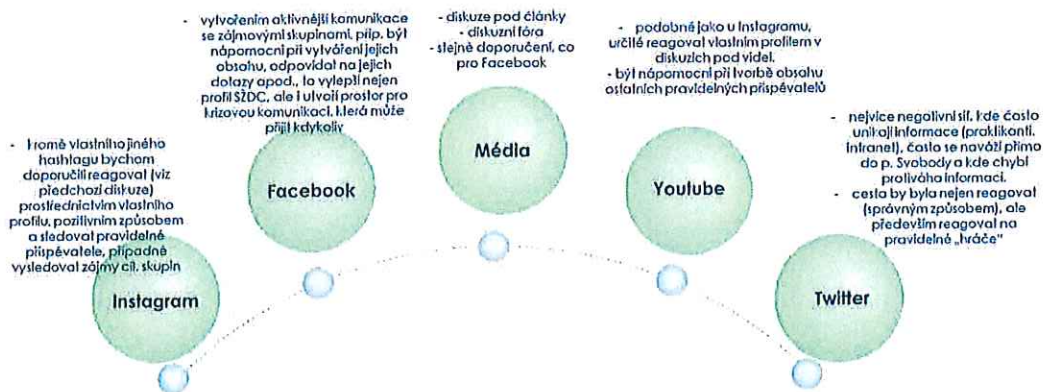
- kromě vlastního jiného hashtagu bychom doporučili reagovat (viz předchozí diskuze) prostřednictvím vlastního profilu, pozitivním způsobem a sledovat pravidelné přispěvatele, případně vysledovat zájmy cíl. skupin

Instagram

- vytvořením aktivnější komunikace se zájmovými skupinami, příp. být nápomocni při vytváření jejich obsahu, odpovídat na jejich dotazy apod., to vylepší nejen profil SŽDC, ale i utvoří prostor pro krizovou komunikaci, která může přijít kdykoliv

Facebook

- diskuze pod články
- diskuzní fóra
- stejné doporučení, co pro Facebook

Média

- podobně jako u Instagramu, určitě reagovat vlastním profilem v diskuzích pod videi.
- být nápomocni při tvorbě obsahu ostatních pravidelných přispěvatelů

Youtube

- nejvíce negativní síť, kde často unikají informace (praktikanti, intranet), často se navází přímo do p. Svobody a kde chybí protiváha informací.
- cesta by byla nejen reagovat (správným způsobem), ale především reagovat na pravidelné „hráče"

Twitter